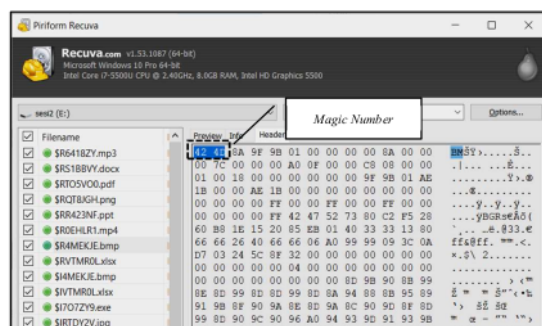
Piriform Recuva

Recuva.com v1.53.1087 (64-bit)
Microsoft Windows 10 Pro 64-bit
Intel Core i7-5500U CPU @ 2.40GHz, 8.0GB RAM, Intel HD Graphics 5500

sesi2 (E:)

Magic Number

Options...

Filename
$R6418ZY.mp3
$RS1BBVY.docx
$RTO5VO0.pdf
$RQT8JGH.png
$RR423NF.ppt
$ROEHLR1.mp4
$R4MEKJE.bmp
$RVTMR0L.xlsx
$I4MEKJE.bmp
$IVTMR0L.xlsx
$I7O7ZY9.exe
$IRTDY2V.jpg

Preview Info Header

42 4D 8A 9F 9B 01 00 00 00 00 8A 00 00
00 7C 00 00 00 A0 0F 00 00 C8 08 00 00
01 00 18 00 00 00 00 00 00 9F 9B 01 AE
1B 00 00 AE 1B 00 00 00 00 00 00 00 00
00 00 00 00 FF 00 00 FF 00 00 FF 00 00
00 00 00 00 FF 42 47 52 73 80 C2 F5 28
60 B8 1E 15 20 85 EB 01 40 33 33 13 80
66 66 26 40 66 66 06 A0 99 99 09 3C 0A
D7 03 24 5C 8F 32 00 00 00 00 00 00 00
00 00 00 00 00 04 00 00 00 00 00 00 00
00 00 00 00 00 00 00 00 8D 9B 90 8B 99
8E 8D 99 8D 8D 99 8D 8A 94 88 8B 95 89
91 9B 8F 90 9A 8E 8D 9A 8C 90 9D 8F 8D
99 8D 90 9C 90 9E A0 94 93 9D 91 93 9B

BMŠŸ›.....Š..
.|.... ...È...
............Ÿ›.®
....®..........
....ÿ..ÿ..ÿ..
....ÿBGRsEÂõ(
`,.. ...ë.@33.€
ff&@ff. ™™.<.
×.$\ 2.........
...............
.............
Ž ™ ™ Š"‹ ‹•‰
'› ŽŽ šŒ
™ œ ž " "› ›